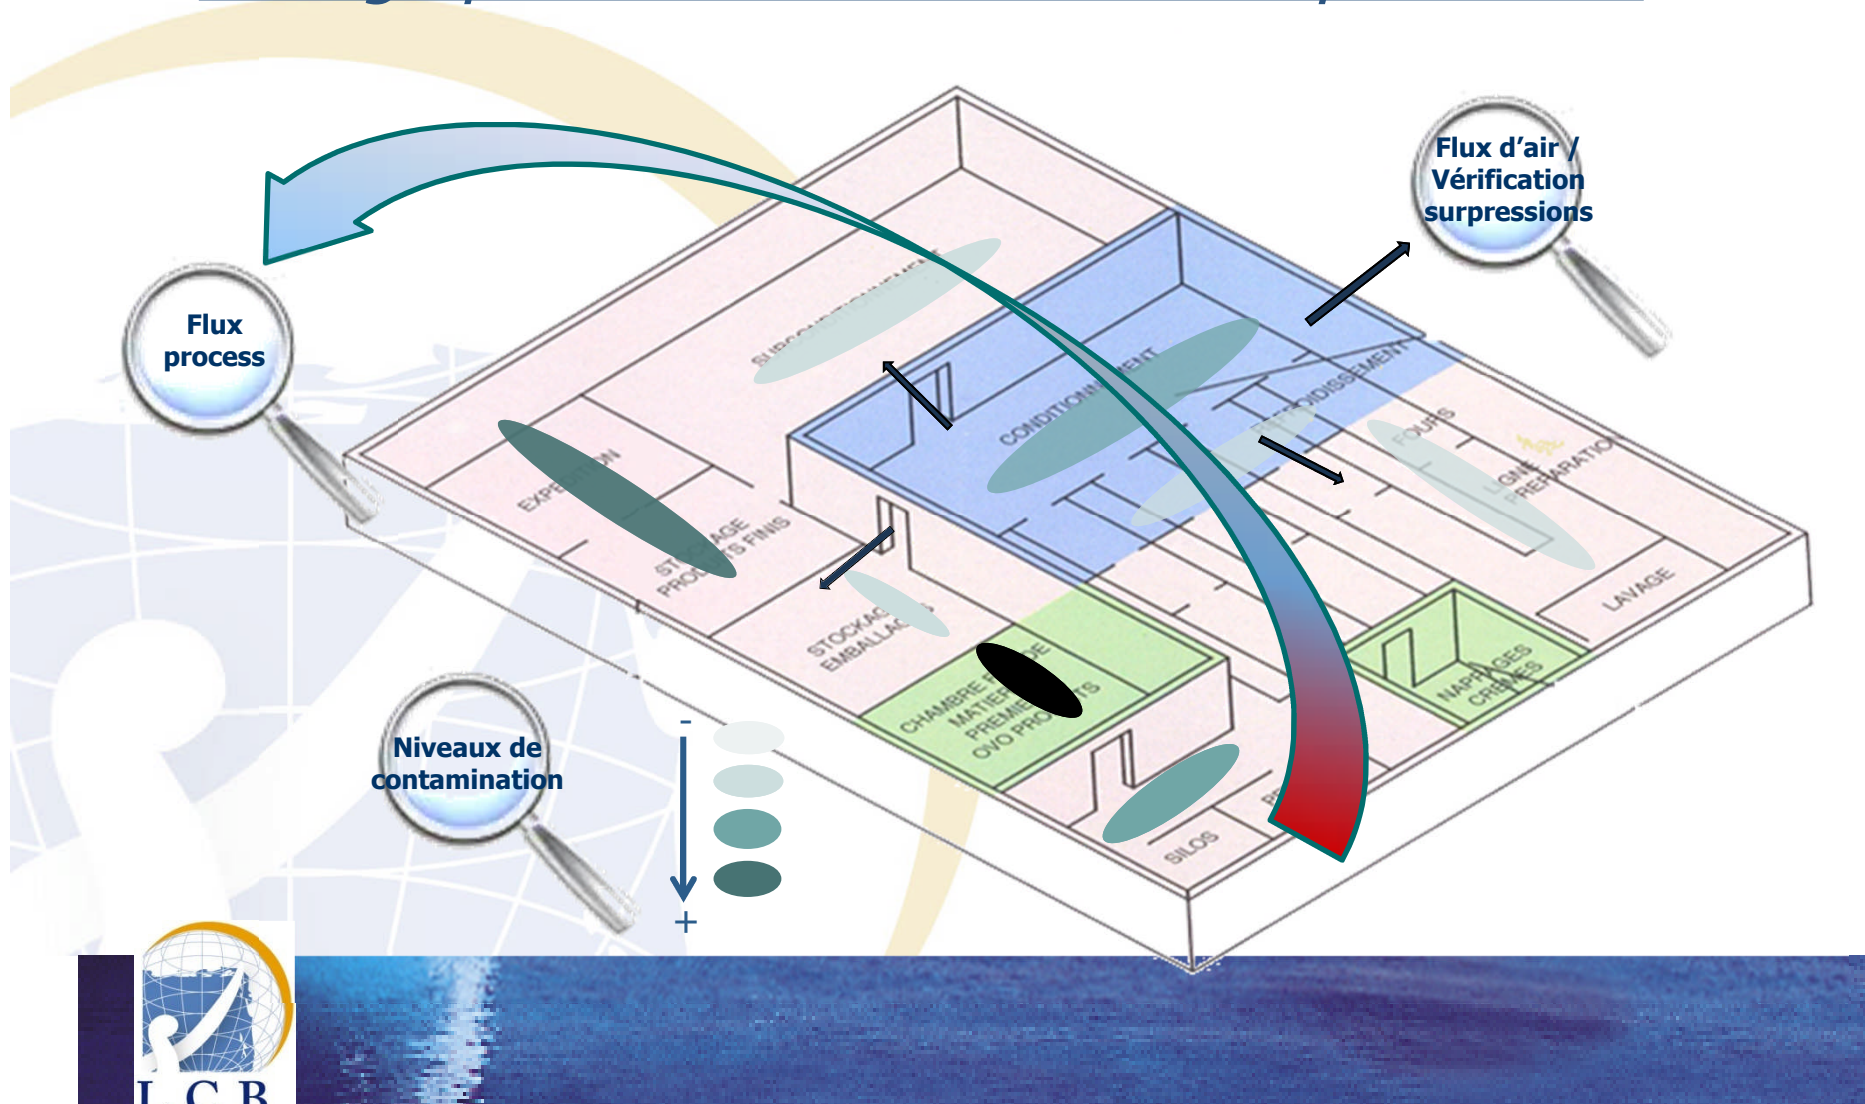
Flux d'air / Vérification surpressions

Flux process

SURCONDITIONNEMENT

CONDITIONNEMENT

REFROIDISSEMENT

FOURS

LIGNE PREPARATIO

EXPEDITION

STOCKAGE PRODUITS FINIS

STOCKAGE EMBALLAGES

CHAMBRE FROIDE MATIERES PREMIERES OVO PRODUITS

NAPPAGES CREMES

LAVAGE

SILOS

Niveaux de contamination

-

+

LCB